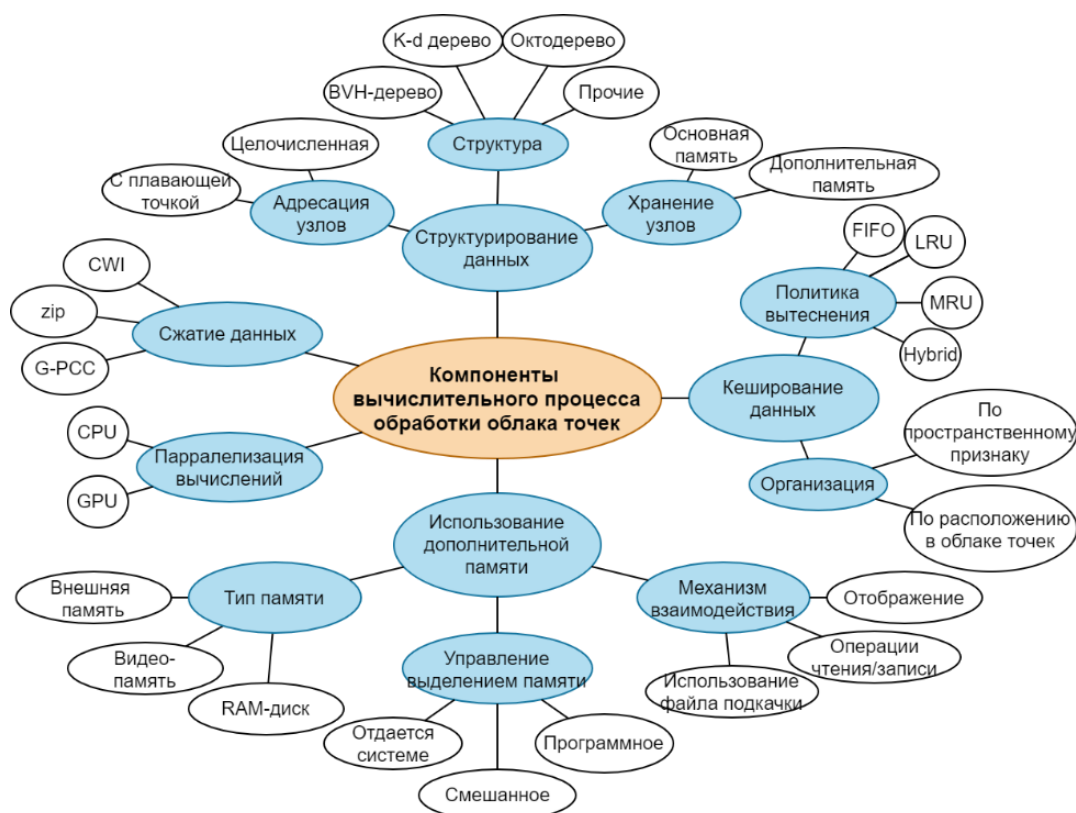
K-d дерево

Октодерево

BVH-дерево

Прочие

Структура

Целочисленная

Основная память

Дополнительная память

С плавающей точкой

Адресация узлов

Хранение узлов

Структурирование данных

FIFO

LRU

CWI

Политика вытеснения

MRU

zip

Сжатие данных

Hybrid

G-PCC

Компоненты вычислительного процесса обработки облака точек

Кеширование данных

CPU

Парралелизация вычислений

По пространственному признаку

Организация

GPU

По расположению в облаке точек

Использование дополнительной памяти

Внешняя память

Тип памяти

Механизм взаимодействия

Отображение

Видео-память

Операции чтения/записи

Управление выделением памяти

Использование файла подкачки

RAM-диск

Отдается системе

Программное

Смешанное